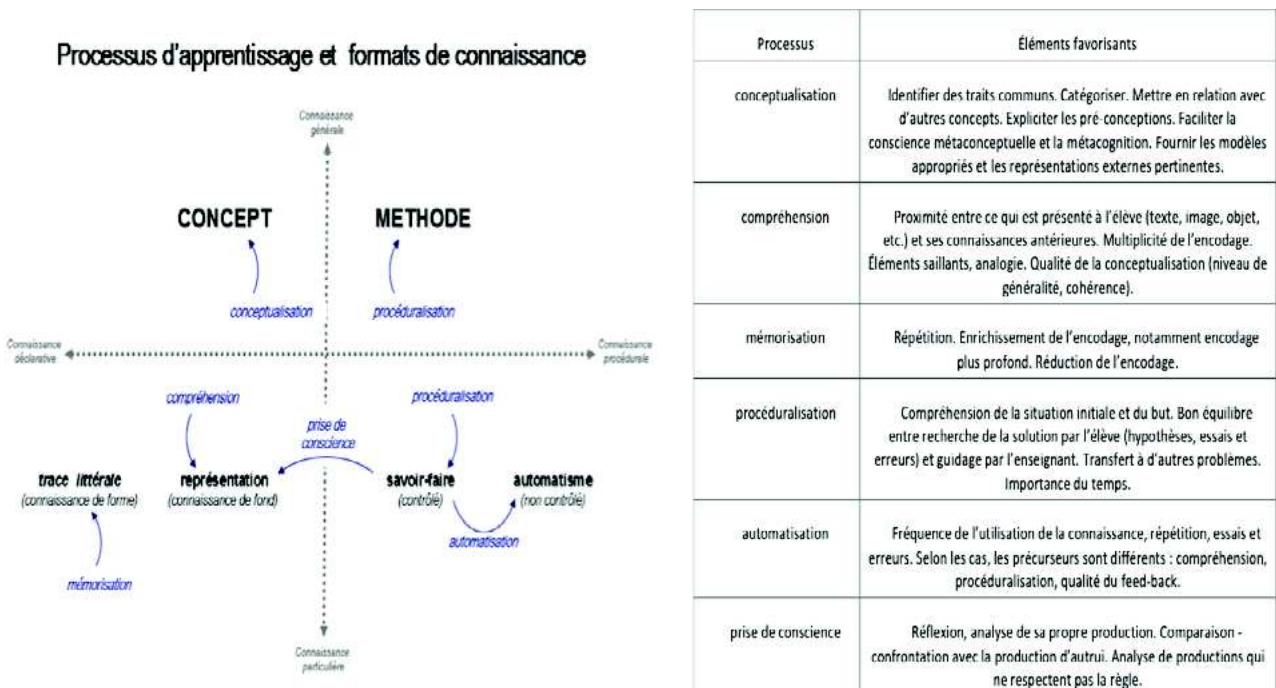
Processus d'apprentissage et formats de connaissance

Connaissance générale

CONCEPT

METHODE

conceptualisation

procéduralisation

Connaissance déclarative

Connaissance procédurale

compréhension

procéduralisation

prise de conscience

trace littérale
(connaissance de forme)

représentation
(connaissance de fond)

savoir-faire
(contrôlé)

automatisme
(non contrôlé)

automatisation

mémorisation

Connaissance particulière

| Processus | Éléments favorisants |
|---|---|
| conceptualisation | Identifier des traits communs. Catégoriser. Mettre en relation avec d'autres concepts. Expliciter les pré-conceptions. Faciliter la conscience métaconceptuelle et la métacognition. Fournir les modèles appropriés et les représentations externes pertinentes. |
| compréhension | Proximité entre ce qui est présenté à l'élève (texte, image, objet, etc.) et ses connaissances antérieures. Multiplicité de l'encodage. Éléments saillants, analogie. Qualité de la conceptualisation (niveau de généralité, cohérence). |
| mémorisation | Répétition. Enrichissement de l'encodage, notamment encodage plus profond. Réduction de l'encodage. |
| procéduralisation | Compréhension de la situation initiale et du but. Bon équilibre entre recherche de la solution par l'élève (hypothèses, essais et erreurs) et guidage par l'enseignant. Transfert à d'autres problèmes. Importance du temps. |
| automatisation | Fréquence de l'utilisation de la connaissance, répétition, essais et erreurs. Selon les cas, les précurseurs sont différents : compréhension, procéduralisation, qualité du feed-back. |
| prise de conscience | Réflexion, analyse de sa propre production. Comparaison - confrontation avec la production d'autrui. Analyse de productions qui ne respectent pas la règle. |